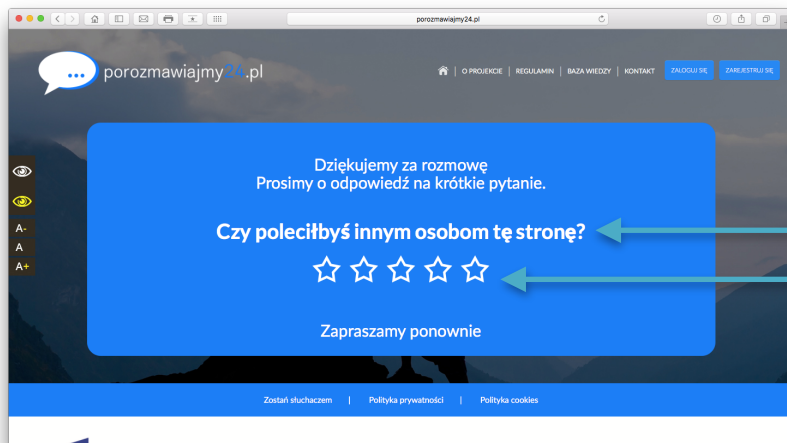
porozmawiajmy24.pl

porozmawiajmy24.pl

| O PROJEKCIE | REGULAMIN | BAZA WIEDZY | KONTAKT ZALOGUJ SIĘ ZAREJESTRUJ SIĘ

A-
A
A+

Dziękujemy za rozmowę
Prosimy o odpowiedź na krótkie pytanie.

Czy poleciłbyś innym osobom tę stronę?

Zapraszamy ponownie

Zostań słuchaczem | Polityka prywatności | Polityka cookies